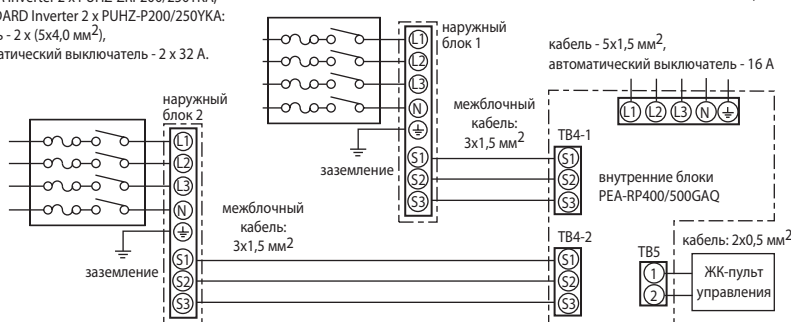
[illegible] Inverter 2 x PUHZ-ZRP200/250YKA,
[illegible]OARD Inverter 2 x PUHZ-P200/250YKA:
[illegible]ь - 2 x (5x4,0 мм$^2$),
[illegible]атический выключатель - 2 x 32 А.

наружный блок 1

L1
L2
L3
N

заземление

S1
S2
S3

кабель - 5x1,5 мм$^2$,
автоматический выключатель - 16 А

L1 L2 L3 N

наружный блок 2

L1
L2
L3
N

заземление

S1
S2
S3

межблочный кабель: 3x1,5 мм$^2$

межблочный кабель: 3x1,5 мм$^2$

TB4-1
S1
S2
S3

внутренние блоки
PEA-RP400/500GAQ

TB4-2
S1
S2
S3

TB5
1
2

кабель: 2x0,5 мм$^2$

ЖК-пульт управления